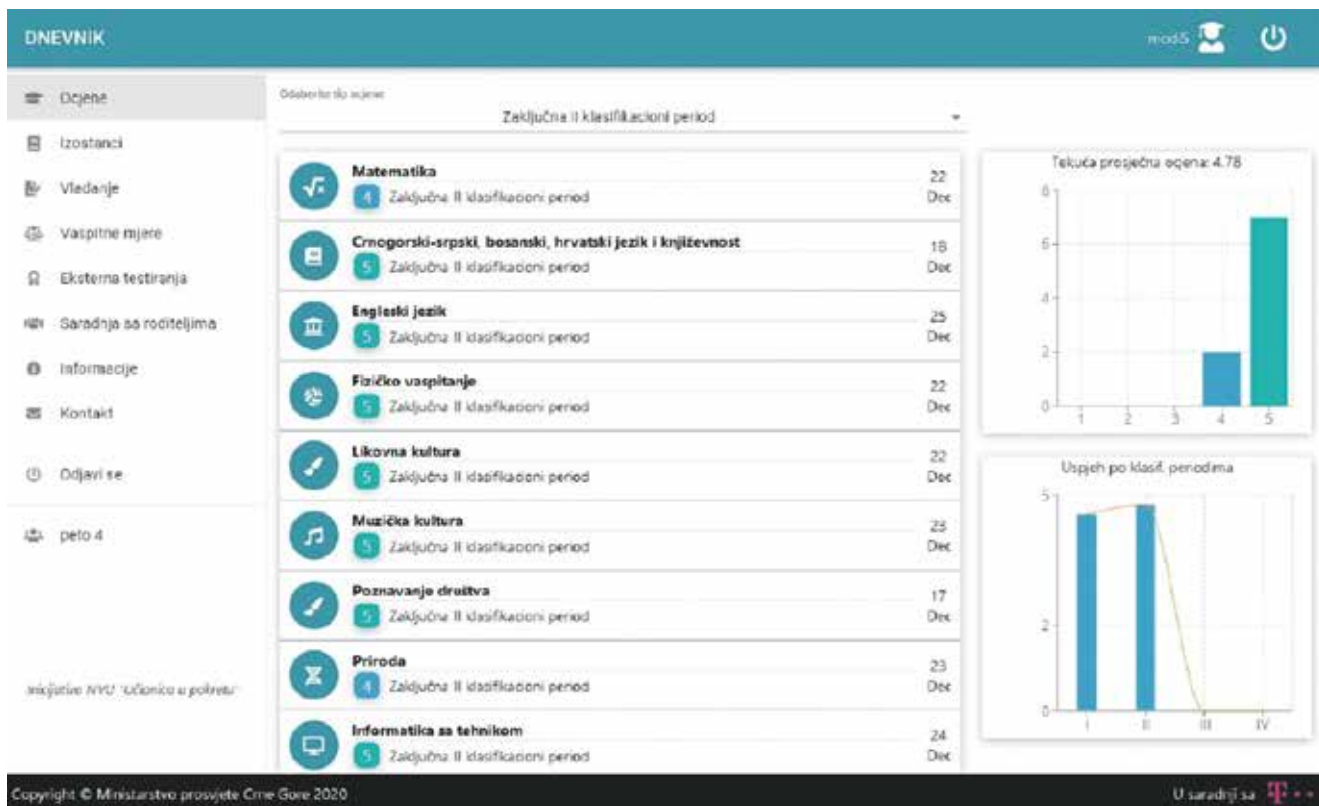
DNEVNIK

mod5

Ocjene
Izostanci
Vladanje
Vaspitne mjere
Eksterna testiranja
Saradnja sa roditeljima
Informacije
Kontakt

Odjavi se

peto 4

Inicijativa NVU "Učionica u pokretu"

Odaberite tip ocjene
Zaključna II klasifikacioni period

Matematika
4 Zaključna II klasifikacioni period
22 Dec

Crnogorski-srpski, bosanski, hrvatski jezik i književnost
5 Zaključna II klasifikacioni period
18 Dec

Engleski jezik
5 Zaključna II klasifikacioni period
25 Dec

Fizičko vaspitanje
5 Zaključna II klasifikacioni period
22 Dec

Likovna kultura
5 Zaključna II klasifikacioni period
22 Dec

Muzička kultura
5 Zaključna II klasifikacioni period
23 Dec

Poznavanje društva
5 Zaključna II klasifikacioni period
17 Dec

Priroda
4 Zaključna II klasifikacioni period
23 Dec

Informatika sa tehnikom
5 Zaključna II klasifikacioni period
24 Dec

Tekuća prosječna ocjena: 4.78
8
6
4
2
0
1 2 3 4 5

Uspjeh po klasif. periodima
5
2
0
I II III IV

Copyright © Ministarstvo prosvjete Crne Gore 2020

U saradnji sa